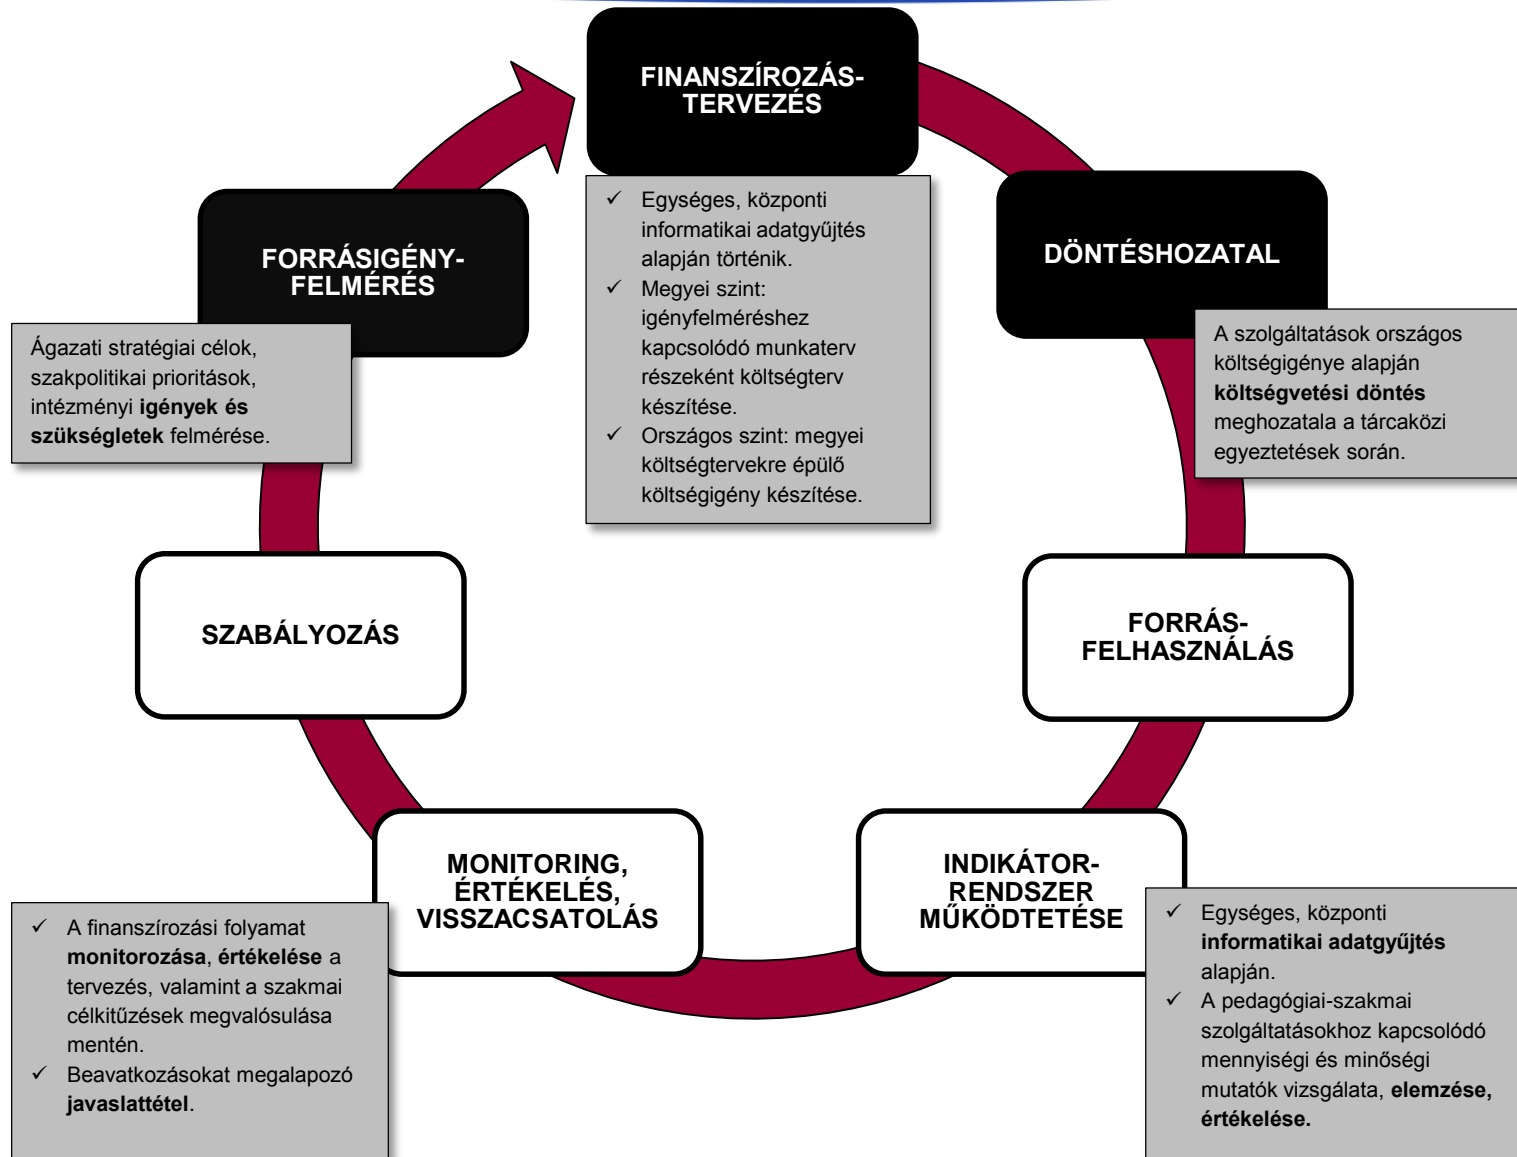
FINANSZÍROZÁS-TERVEZÉS

✓ Egységes, központi informatikai adatgyűjtés alapján történik.
✓ Megyei szint: igényfelméréshez kapcsolódó munkaterv részeként költségterv készítése.
✓ Országos szint: megyei költségtervekre épülő költségigény készítése.

DÖNTÉSHOZATAL

A szolgáltatások országos költségigénye alapján **költségvetési döntés** meghozatala a tárcaközi egyeztetések során.

FORRÁS-FELHASZNÁLÁS

INDIKÁTOR-RENDSZER MŰKÖDTETÉSE

✓ Egységes, központi **informatikai adatgyűjtés** alapján.
✓ A pedagógiai-szakmai szolgáltatásokhoz kapcsolódó mennyiségi és minőségi mutatók vizsgálata, **elemzése, értékelése.**

MONITORING, ÉRTÉKELÉS, VISSZACSATOLÁS

✓ A finanszírozási folyamat **monitorozása**, **értékelése** a tervezés, valamint a szakmai célkitűzések megvalósulása mentén.
✓ Beavatkozásokat megalapozó **javaslattétel**.

SZABÁLYOZÁS

FORRÁSIGÉNY-FELMÉRÉS

Ágazati stratégiai célok, szakpolitikai prioritások, intézményi **igények és szükségletek** felmérése.